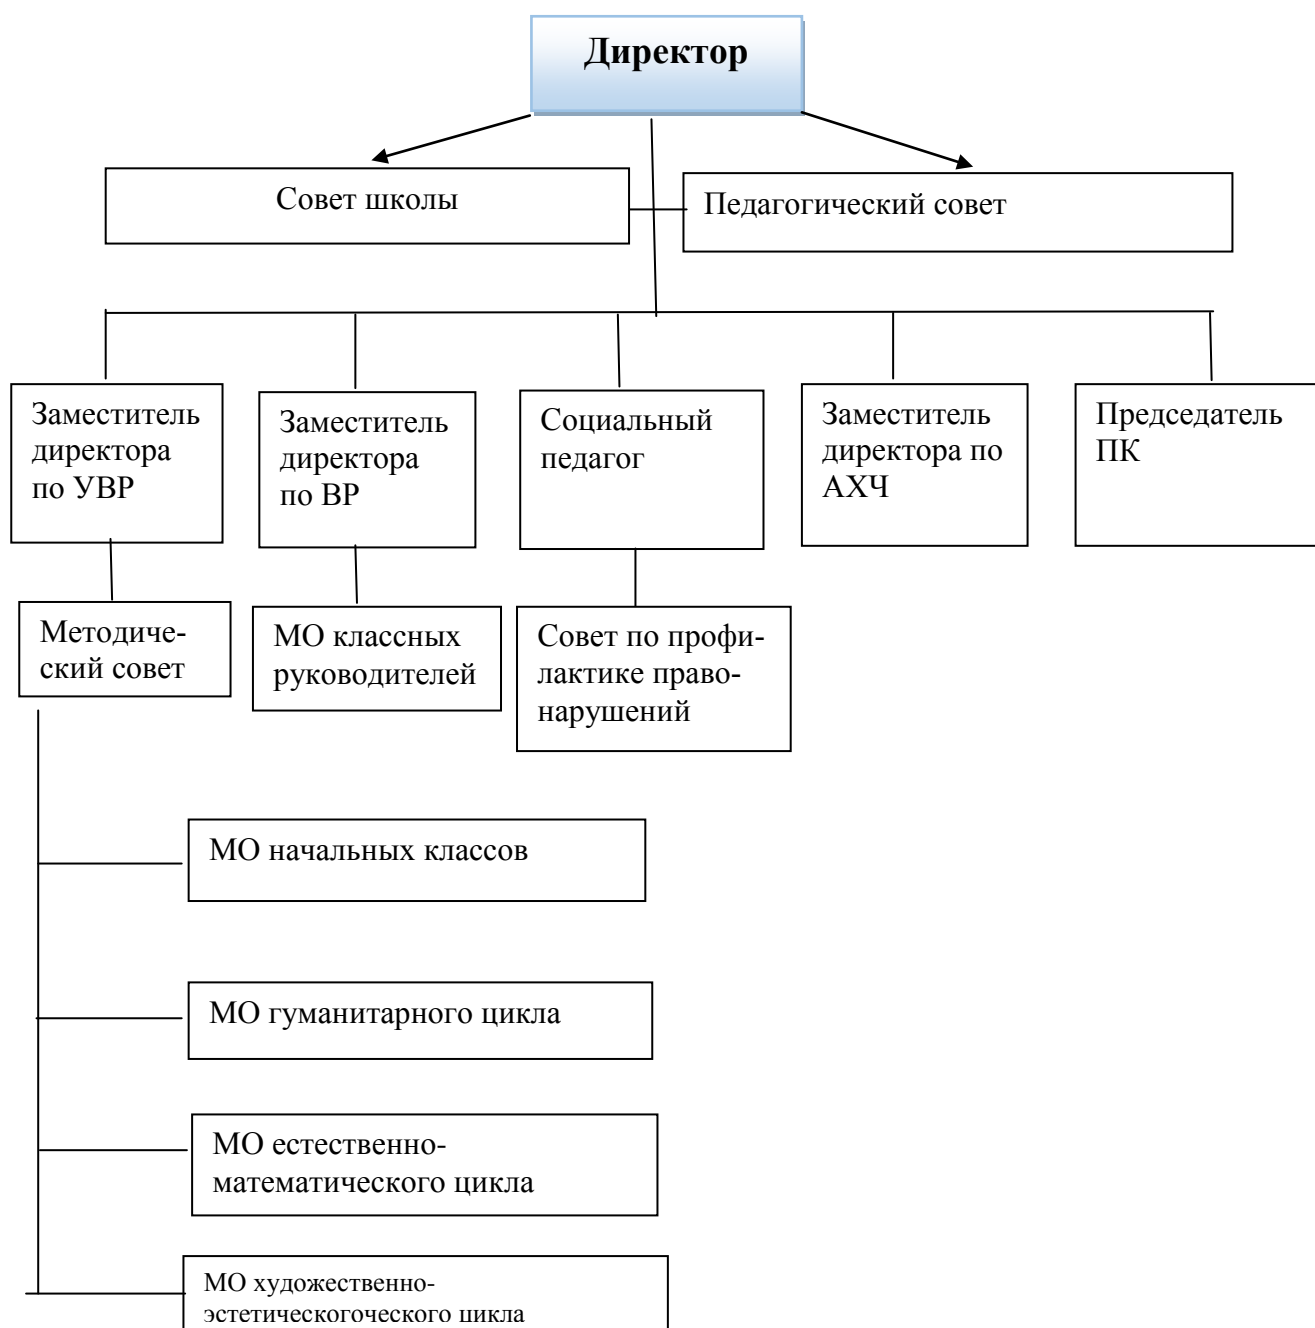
Директор

Совет школы

Педагогический совет

Заместитель директора по УВР

Заместитель директора по ВР

Социальный педагог

Заместитель директора по АХЧ

Председатель ПК

Методический совет

МО классных руководителей

Совет по профилактике правонарушений

МО начальных классов

МО гуманитарного цикла

МО естественно-математического цикла

МО художественно-эстетическогоческого цикла